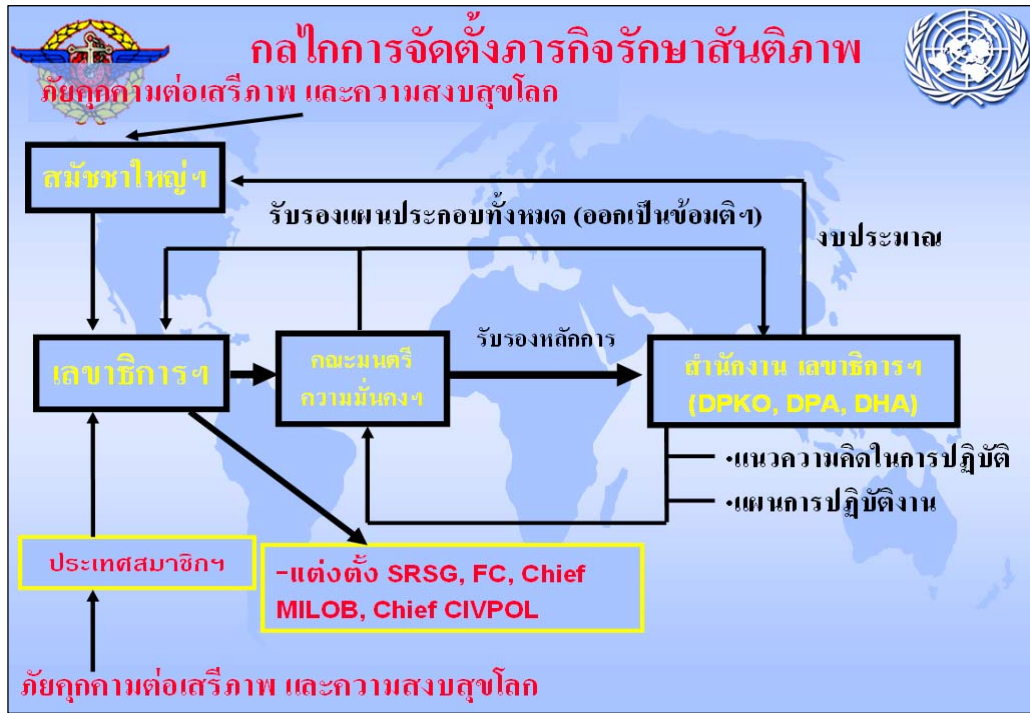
กลไกการจัดตั้งภารกิจรักษาสันติภาพ

ภัยคุกคามต่อเสรีภาพ และความสงบสุขโลก

สมัชชาใหญ่ฯ

รับรองแผนประกอบทั้งหมด (ออกเป็นข้อมติฯ)

งบประมาณ

เลขาธิการฯ

คณะมนตรีความมั่นคงฯ

รับรองหลักการ

สำนักงาน เลขาธิการฯ (DPKO, DPA, DHA)

•แนวความคิดในการปฏิบัติ

•แผนการปฏิบัติงาน

ประเทศสมาชิกฯ

-แต่งตั้ง SRSG, FC, Chief MILOB, Chief CIVPOL

ภัยคุกคามต่อเสรีภาพ และความสงบสุขโลก